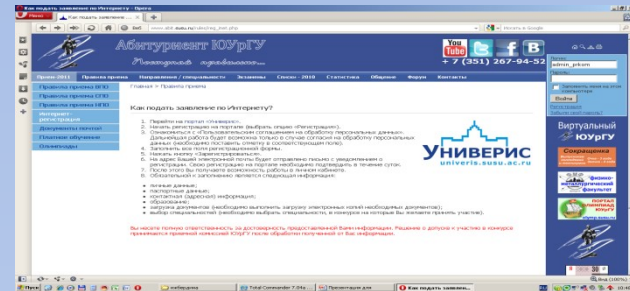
Как подать заявление по Интернету? - Opera

Меню | Как подать заявление ... | +

www.abit.susu.ac.ru

Абитуриент ЮУрГУ

Поступай правильно...

+ 7 (351) 267-94-52

admin_pkom

Выйти

Прием 2011 | Правила приема | Направления / специальности | Экзамены | Списки - 2010 | Статистика | Общение | Форум | Контакты

Правила приема ВПО

Правила приема СПО

Правила приема НПО

Интернет регистрация

Документы почтой

Платное обучение

Олимпиады

Главная > Правила приема

Как подать заявление по Интернету?

1. Перейти на портал «Униврис».
2. Начать регистрацию на портале (выбрать опцию «Регистрация»).
3. Ознакомиться с «Пользовательским соглашением на обработку персональных данных». Дальнейшая работа будет возможна только в случае согласия на обработку персональных данных (необходимо поставить отметку в соответствующем поле).
4. Заполнить все поля регистрационной формы.
5. Нажать кнопку «Зарегистрироваться».
6. На адрес Вашей электронной почты будет отправлено письмо с уведомлением о регистрации. Свою регистрацию на портале необходимо подтвердить в течение суток.
7. После этого Вы получаете возможность работы в личном кабинете.
8. Обязательной к заполнению является следующая информация:

• личные данные;
• паспортные данные;
• контактная (адресную) информация;
• образование;
• загрузка документов (необходимо выполнить загрузку электронных копий необходимых документов);
• выбор специальностей (необходимо выбрать специальности, в конкурсе на которые Вы желаете принять участие).

УНИВЕРИС
univeris.susu.ac.ru

Виртуальный ЮУрГУ

Сокращенка

Вы несете полную ответственность за достоверность предоставленной Вами информации. Решение о допуске к участию в конкурсе принимается приемной комиссией ЮУрГУ после обработки полученной от Вас информации.

Total Commander 7.04a ...

Как подать заявлен...